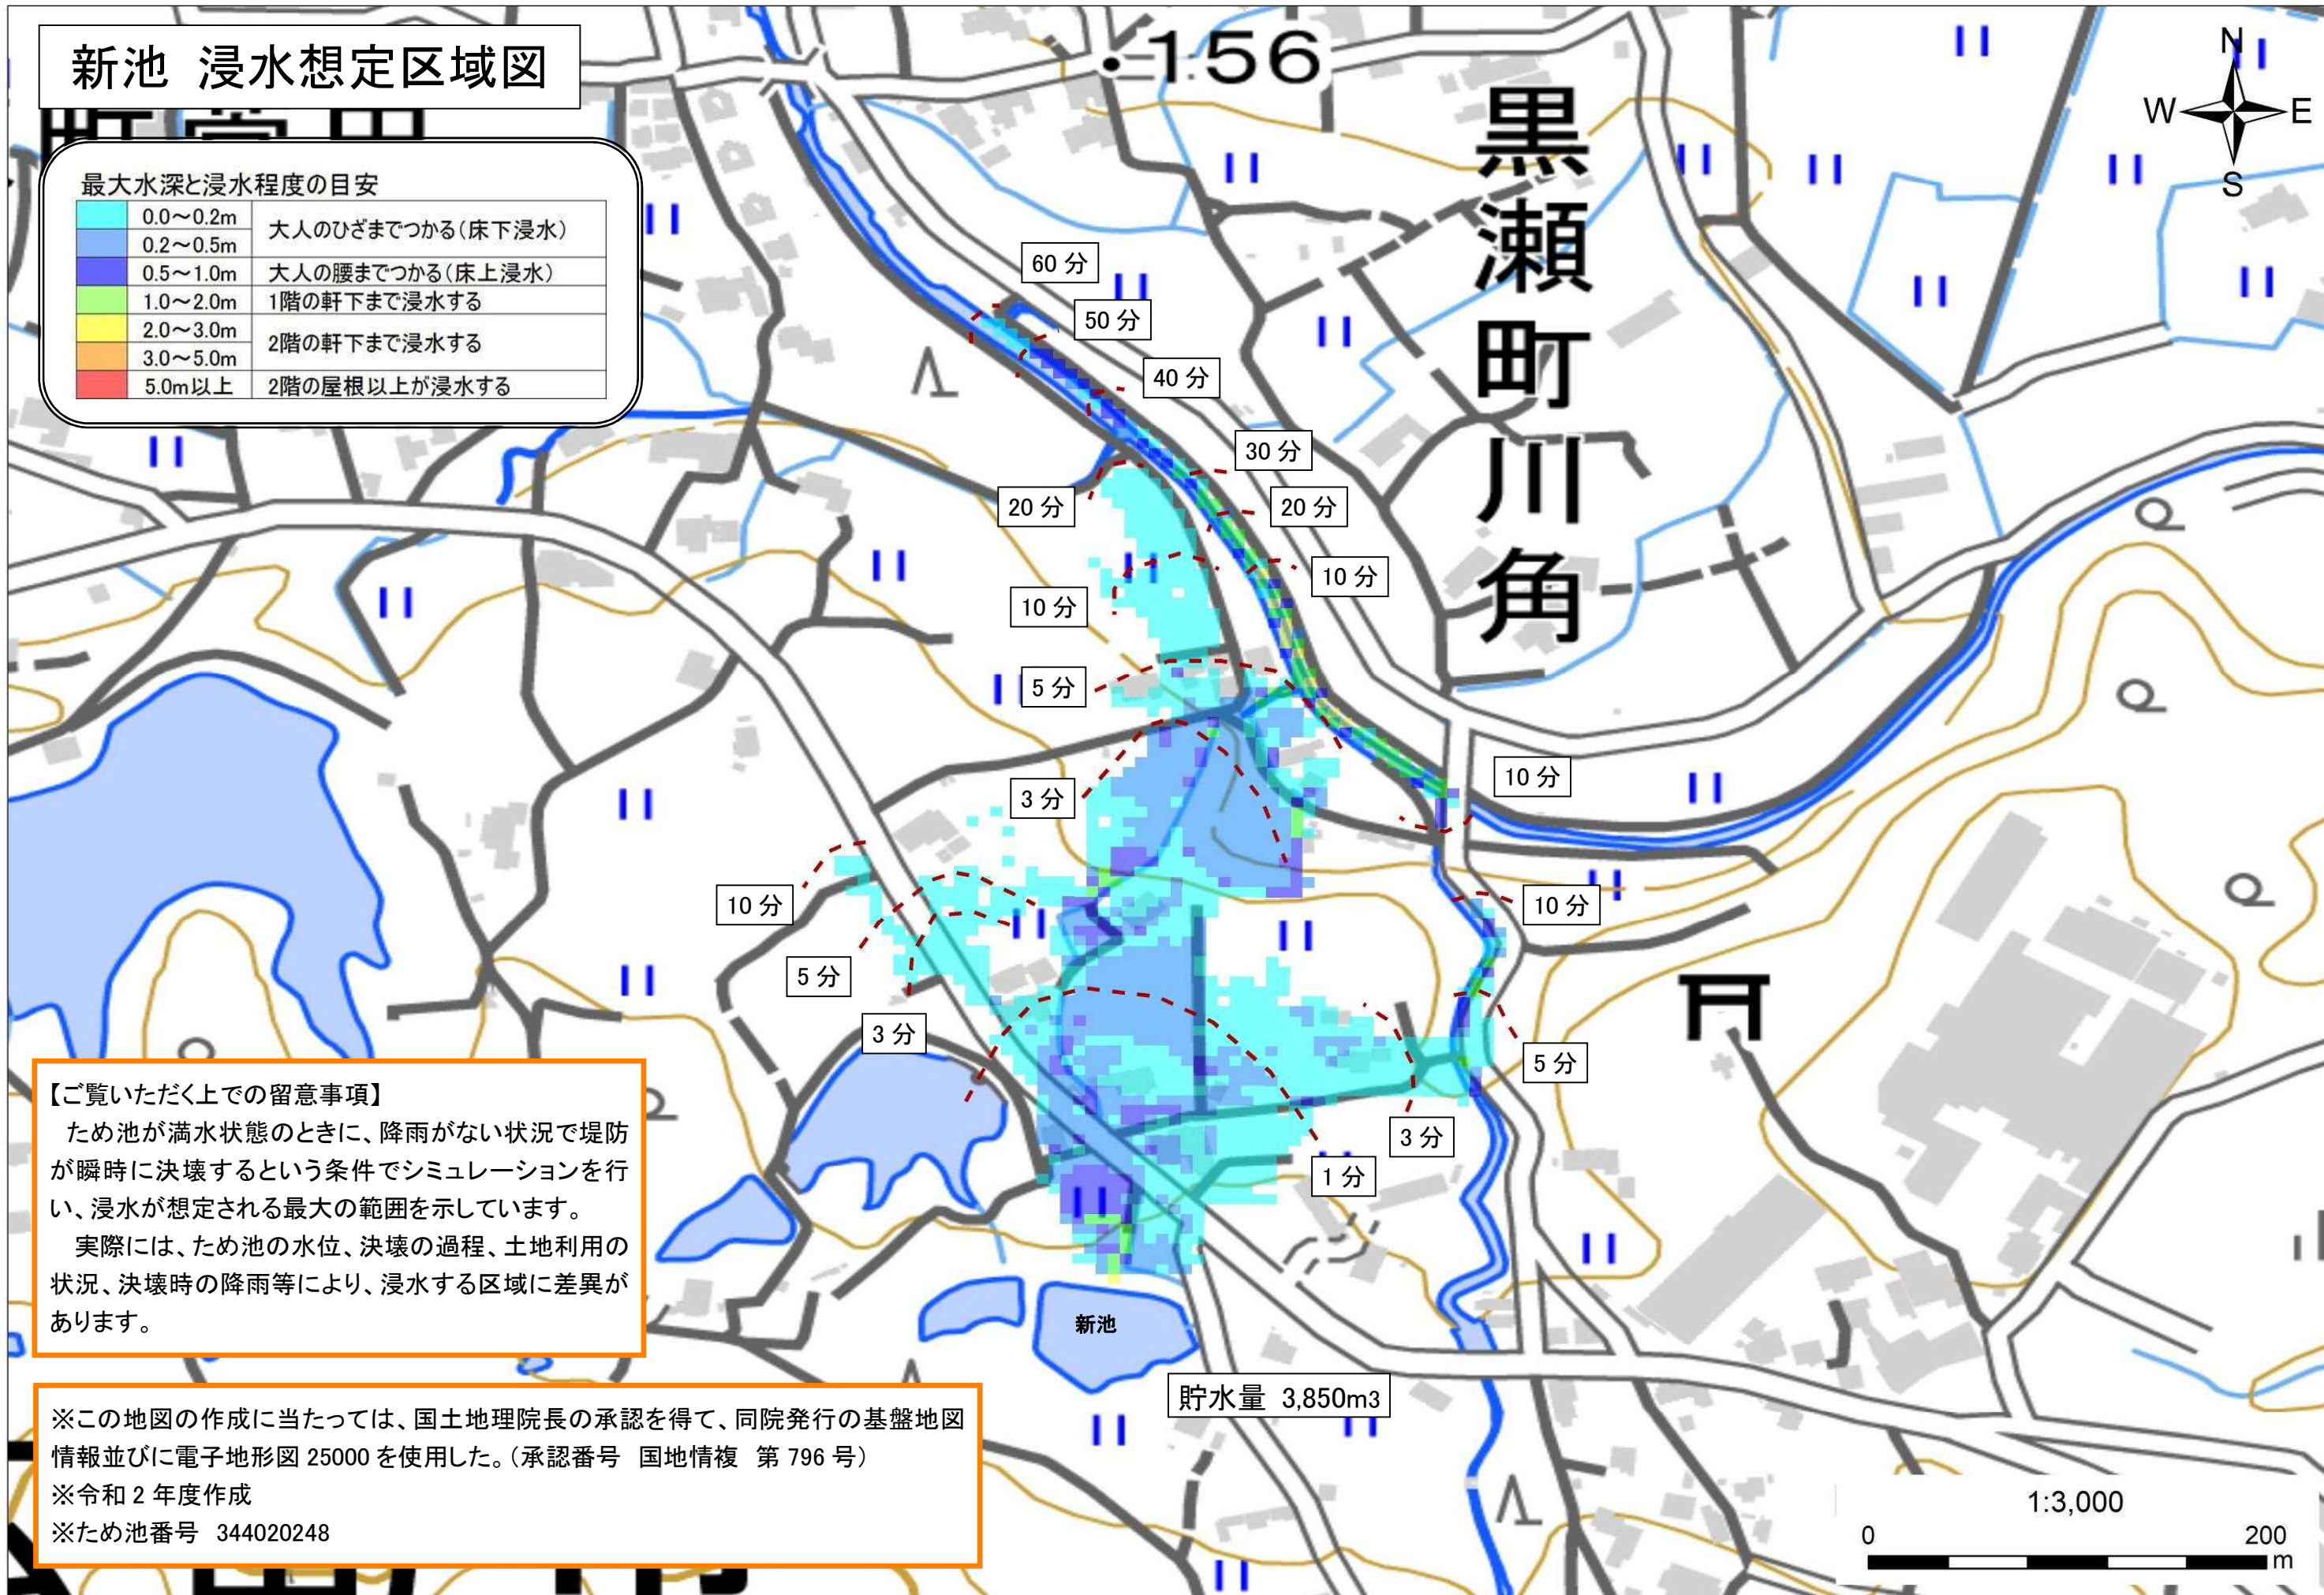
新池 浸水想定区域図

最大水深と浸水程度の目安

| | | |
|---|---|---|
| | 0.0～0.2m | 大人のひざまでつかる(床下浸水) |
| | 0.2～0.5m | |
| | 0.5～1.0m | 大人の腰までつかる(床上浸水) |
| | 1.0～2.0m | 1階の軒下まで浸水する |
| | 2.0～3.0m | 2階の軒下まで浸水する |
| | 3.0～5.0m | |
| | 5.0m以上 | 2階の屋根以上が浸水する |

156

黒瀬町川角

N
W
E
S

60 分
50 分
40 分
30 分
20 分
20 分
10 分
10 分
5 分
3 分
10 分
10 分
10 分
5 分
3 分
5 分
3 分
1 分

新池

貯水量 3,850m3

【ご覧いただく上での留意事項】
ため池が満水状態のときに、降雨がない状況で堤防が瞬時に決壊するという条件でシミュレーションを行い、浸水が想定される最大の範囲を示しています。
実際には、ため池の水位、決壊の過程、土地利用の状況、決壊時の降雨等により、浸水する区域に差異があります。

※この地図の作成に当たっては、国土地理院長の承認を得て、同院発行の基盤地図情報並びに電子地形図 25000 を使用した。(承認番号 国地情複 第 796 号)
※令和 2 年度作成
※ため池番号 344020248

1:3,000
0
200
m